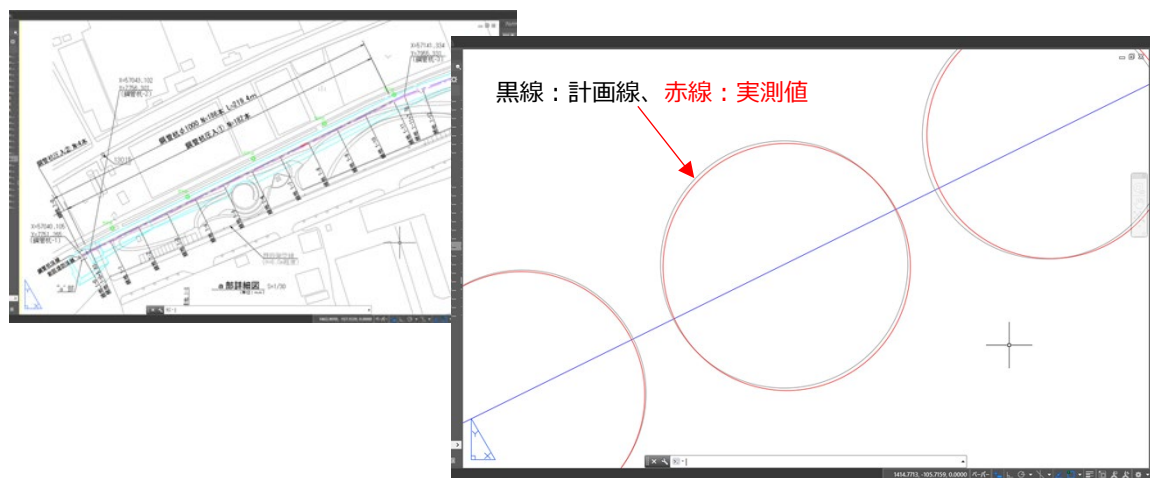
X=57141.324
Y=7260.101
(鋼管杭-3)

X=57040.102
Y=7256.301
(鋼管杭-2)

鋼管杭φ1000 N=186本 L=216.4m

鋼管杭圧入① N=182本

鋼管杭圧入② N=4本

13010

X=57040.105
Y=7251.160
(鋼管杭-1)

"a"部

a 部詳細図 S=1/50

黒線：計画線、赤線：実測値

1414.7753, -105.7159, 0.0000 ペーパー